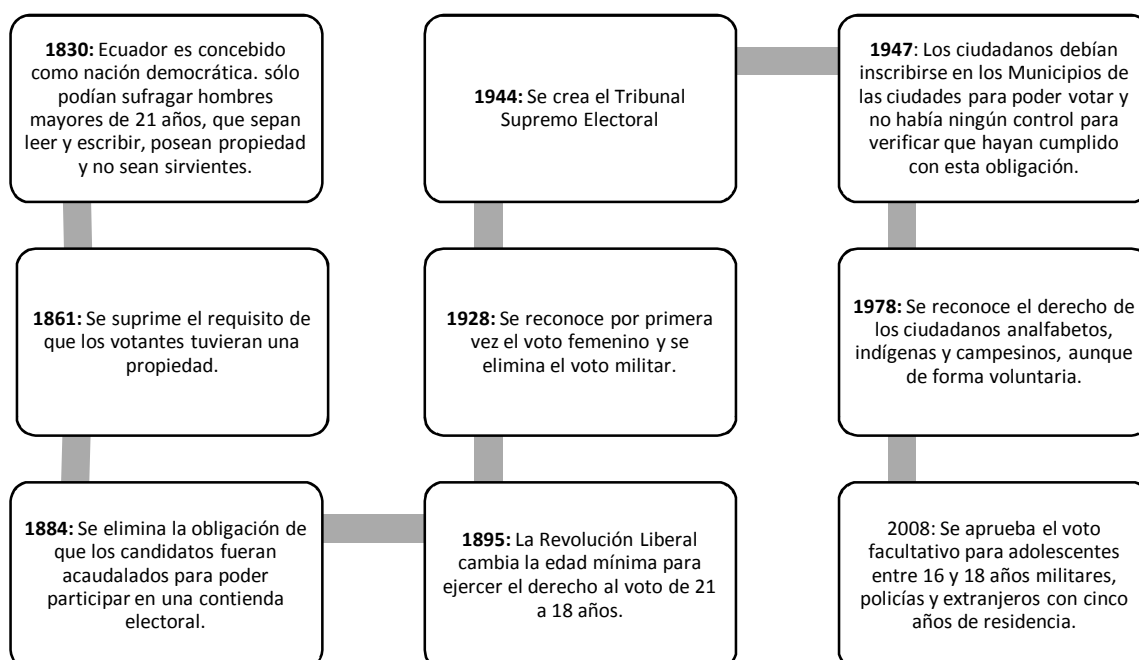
**1830:** Ecuador es concebido como nación democrática. sólo podían sufragar hombres mayores de 21 años, que sepan leer y escribir, posean propiedad y no sean sirvientes.

**1861:** Se suprime el requisito de que los votantes tuvieran una propiedad.

**1884:** Se elimina la obligación de que los candidatos fueran acaudalados para poder participar en una contienda electoral.

**1895:** La Revolución Liberal cambia la edad mínima para ejercer el derecho al voto de 21 a 18 años.

**1928:** Se reconoce por primera vez el voto femenino y se elimina el voto militar.

**1944:** Se crea el Tribunal Supremo Electoral

**1947**: Los ciudadanos debían inscribirse en los Municipios de las ciudades para poder votar y no había ningún control para verificar que hayan cumplido con esta obligación.

**1978:** Se reconoce el derecho de los ciudadanos analfabetos, indígenas y campesinos, aunque de forma voluntaria.

2008: Se aprueba el voto facultativo para adolescentes entre 16 y 18 años militares, policías y extranjeros con cinco años de residencia.